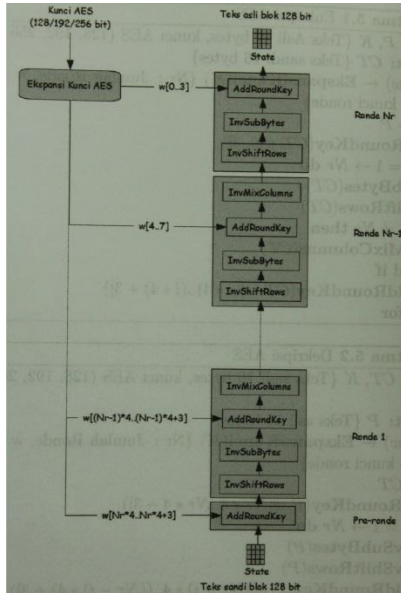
Kunci AES
(128/192/256 bit)

Teks asli blok 128 bit

State

Ekspansi Kunci AES

w[0..3]

AddRoundKey

InvSubBytes

InvShiftRows

Ronde Nr

InvMixColumns

w[4..7]

AddRoundKey

InvSubBytes

InvShiftRows

Ronde Nr-1

InvMixColumns

w[(Nr-1)*4..(Nr-1)*4+3]

AddRoundKey

InvSubBytes

InvShiftRows

Ronde 1

w[Nr*4..Nr*4+3]

AddRoundKey

Pra-ronde

State

Teks sandi blok 128 bit